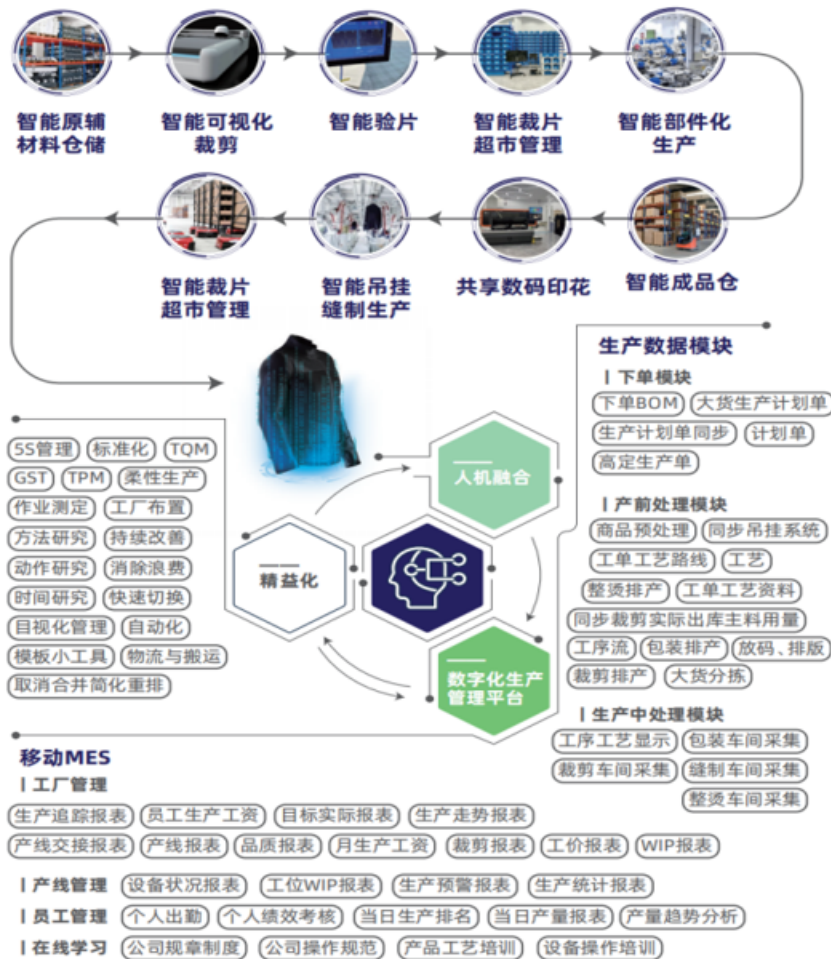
智能原辅材料仓储

智能可视化裁剪

智能验片

智能裁片超市管理

智能部件化生产

智能成品仓

共享数码印花

智能吊挂缝制生产

智能裁片超市管理

生产数据模块

下单模块

下单BOM 大货生产计划单 生产计划单同步 计划单 高定生产单

产前处理模块

商品预处理 同步吊挂系统 工单工艺路线 工艺 整烫排产 工单工艺资料 同步裁剪实际出库主料用量 工序流 包装排产 放码、排版 裁剪排产 大货分拣

生产中处理模块

工序工艺显示 包装车间采集 裁剪车间采集 缝制车间采集 整烫车间采集

5S管理 标准化 TQM GST TPM 柔性生产 作业测定 工厂布置 方法研究 持续改善 动作研究 消除浪费 时间研究 快速切换 目视化管理 自动化 模板小工具 物流与搬运 取消合并简化重排

人机融合

精益化

数字化生产管理平台

移动MES

工厂管理

生产追踪报表 员工生产工资 目标实际报表 生产走势报表 产线交接报表 产线报表 品质报表 月生产工资 裁剪报表 工价报表 WIP报表

产线管理 设备状况报表 工位WIP报表 生产预警报表 生产统计报表

员工管理 个人出勤 个人绩效考核 当日生产排名 当日产量报表 产量趋势分析

在线学习 公司规章制度 公司操作规范 产品工艺培训 设备操作培训